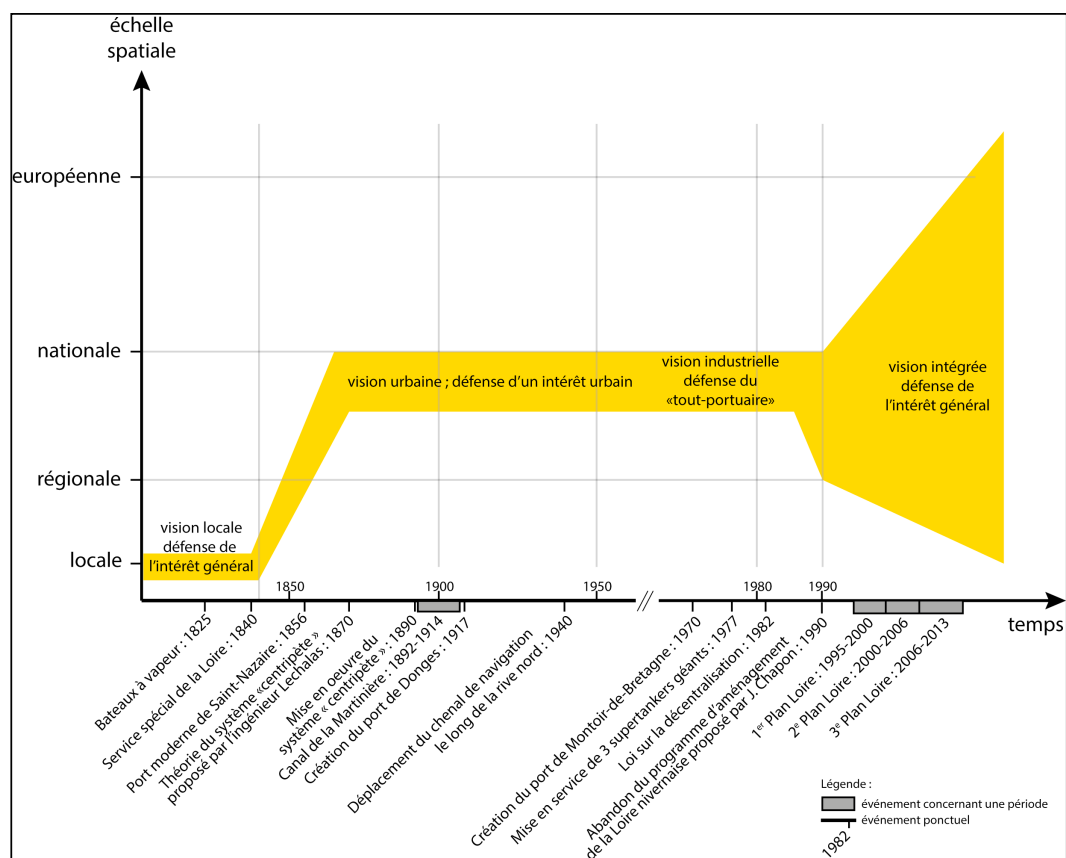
échelle spatiale

européenne
nationale
régionale
locale

vision locale défense de l'intérêt général

vision urbaine ; défense d'un intérêt urbain

vision industrielle défense du «tout-portuaire»

vision intégrée défense de l'intérêt général

1850
1900
1950
1980
1990

temps

Bateaux à vapeur : 1825
Service spécial de la Loire : 1840
Port moderne de Saint-Nazaire : 1856
Théorie du système «centripète» proposé par l'ingénieur Lechalas : 1870
Mise en oeuvre du système « centripète » : 1890
Canal de la Martinière : 1892-1914
Création du port de Donges : 1917
Déplacement du chenal de navigation le long de la rive nord : 1940
Création du port de Montoir-de-Bretagne : 1970
Mise en service de 3 supertankers géants : 1977
Loi sur la décentralisation : 1982
Abandon du programme d'aménagement de la Loire nivernaise proposé par J. Chapon : 1990
1$^{er}$ Plan Loire : 1995-2000
2$^{e}$ Plan Loire : 2000-2006
3$^{e}$ Plan Loire : 2006-2013

Légende :
événement concernant une période
événement ponctuel
1982